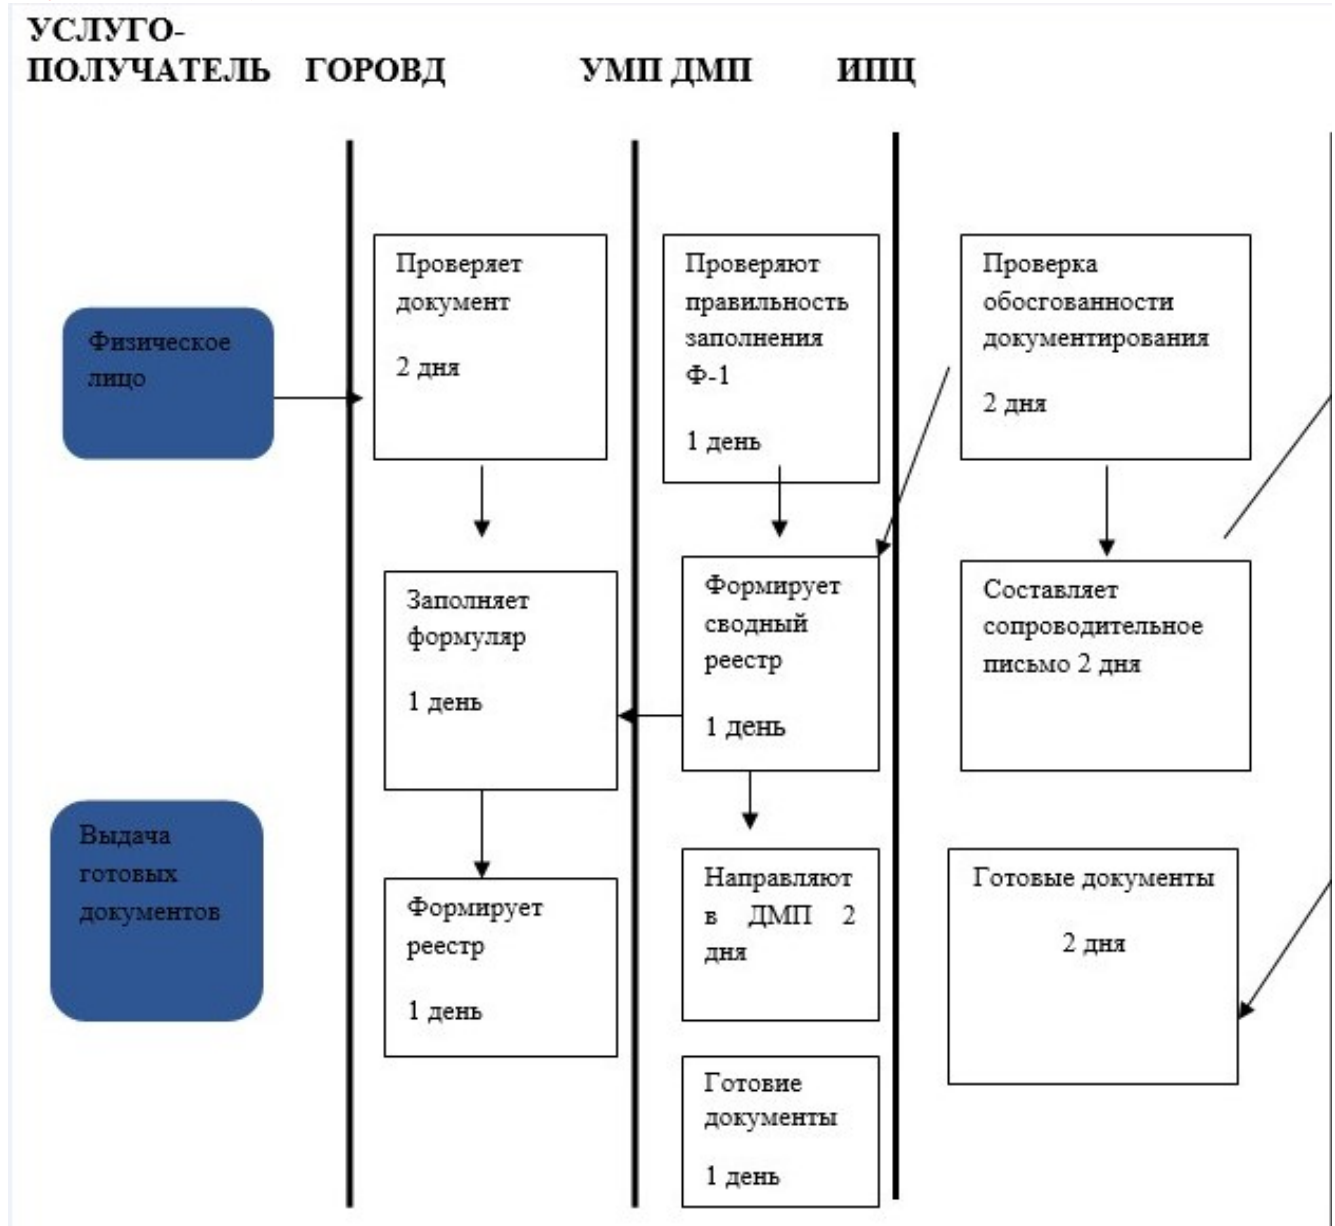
УСЛУГОПОЛУЧАТЕЛЬ ГОРОВД УМП ДМП ИПЦ

Физическое лицо

Проверяет документ

2 дня

Проверяют правильность заполнения Ф-1

1 день

Проверка обосгованности документирования

2 дня

Заполняет формуляр

1 день

Формирует сводный реестр

1 день

Составляет сопроводительное письмо 2 дня

Выдача готовых документов

Формирует реестр

1 день

Направляют в ДМП 2 дня

Готовые документы

2 дня

Готовие документы

1 день